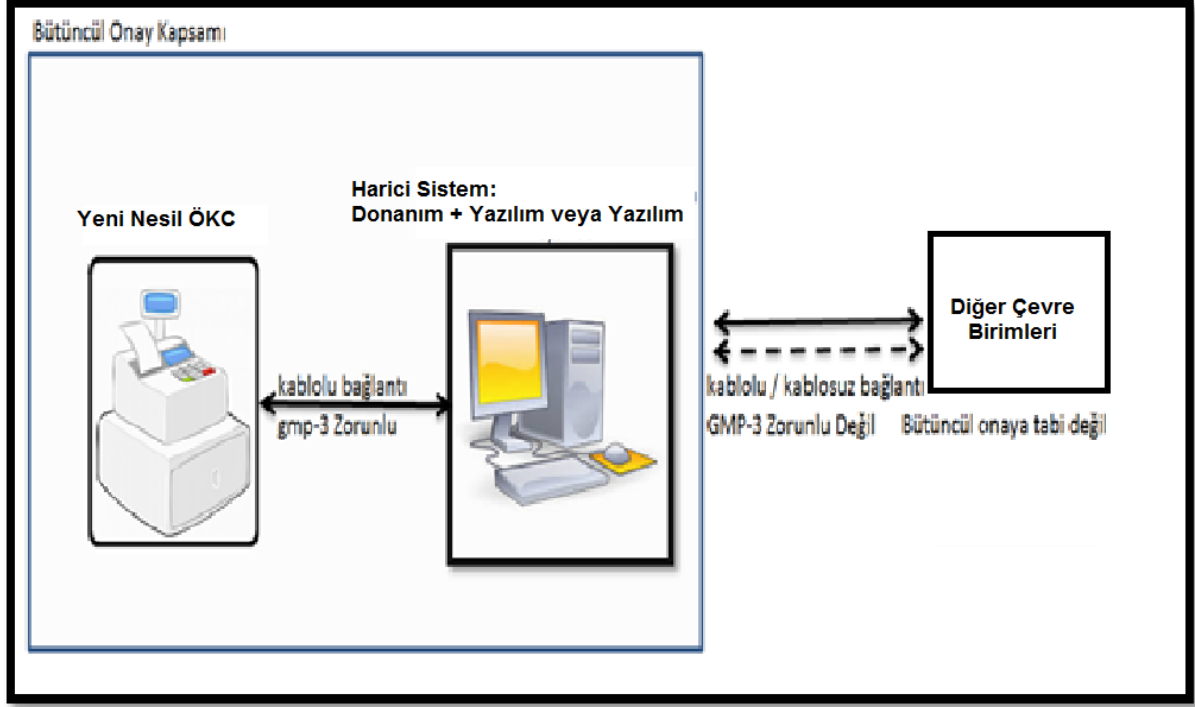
Bütüncül Onay Kapsamı

Harici Sistem:
Donanım + Yazılım veya Yazılım

Yeni Nesil ÖKC

Diğer Çevre Birimleri

kablolu bağlantı
gmp-3 Zorunlu

kablolu / kablosuz bağlantı
GMP-3 Zorunlu Değil

Bütüncül onaya tabi değil